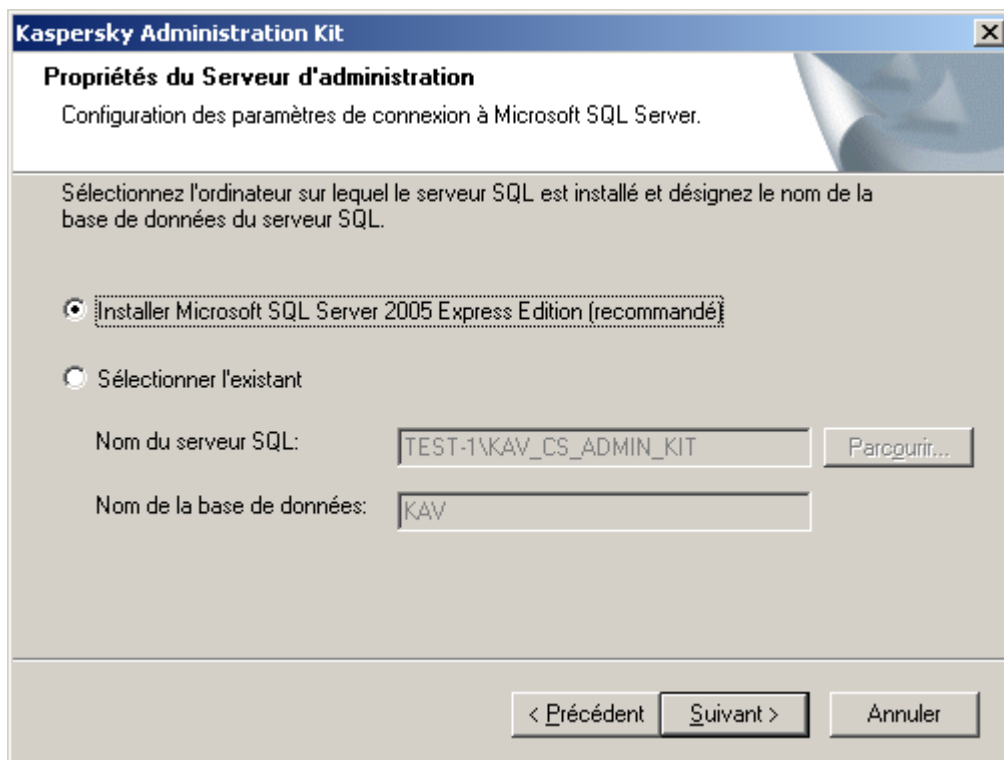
Kaspersky Administration Kit

Propriétés du Serveur d'administration

Configuration des paramètres de connexion à Microsoft SQL Server.

Sélectionnez l'ordinateur sur lequel le serveur SQL est installé et désignez le nom de la base de données du serveur SQL.

Installer Microsoft SQL Server 2005 Express Edition (recommandé)

Sélectionner l'existant

Nom du serveur SQL: TEST-1\KAV_CS_ADMIN_KIT Parcourir...

Nom de la base de données: KAV

< Précédent Suivant > Annuler